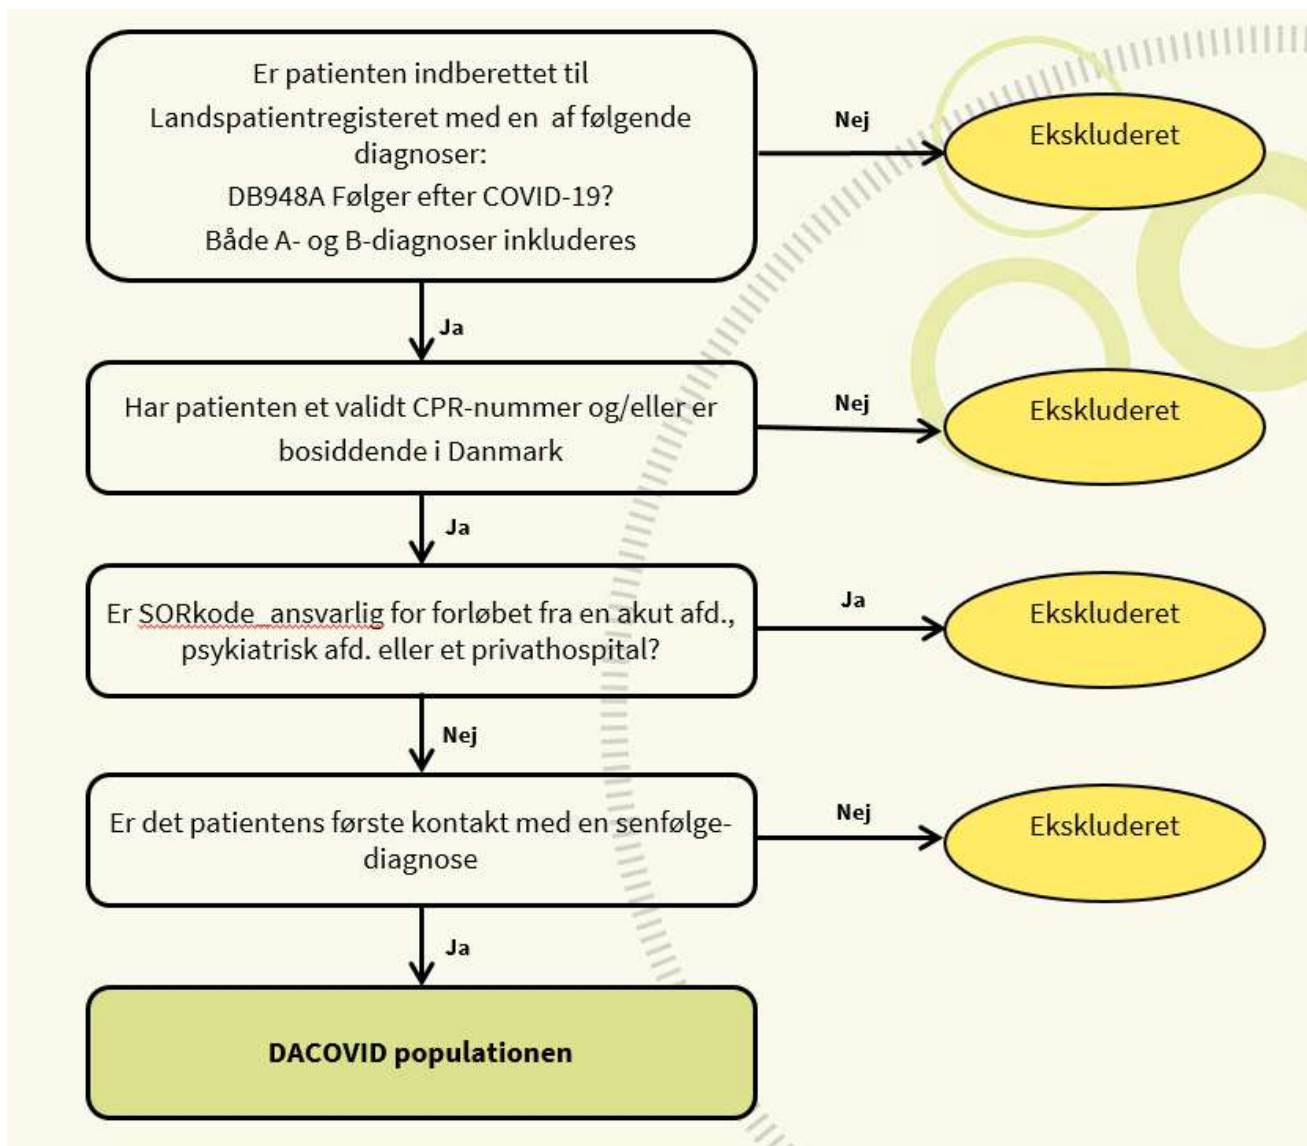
Er patienten indberettet til Landspatientregisteret med en af følgende diagnoser:
DB948A Følger efter COVID-19?
Både A- og B-diagnoser inkluderes

Nej

Ekskluderet

Ja

Har patienten et validt CPR-nummer og/eller er bosiddende i Danmark

Nej

Ekskluderet

Ja

Er SORkode ansvarlig for forløbet fra en akut afd., psykiatrisk afd. eller et privathospital?

Ja

Ekskluderet

Nej

Er det patientens første kontakt med en senfølgediagnose

Nej

Ekskluderet

Ja

DACOVID populationen